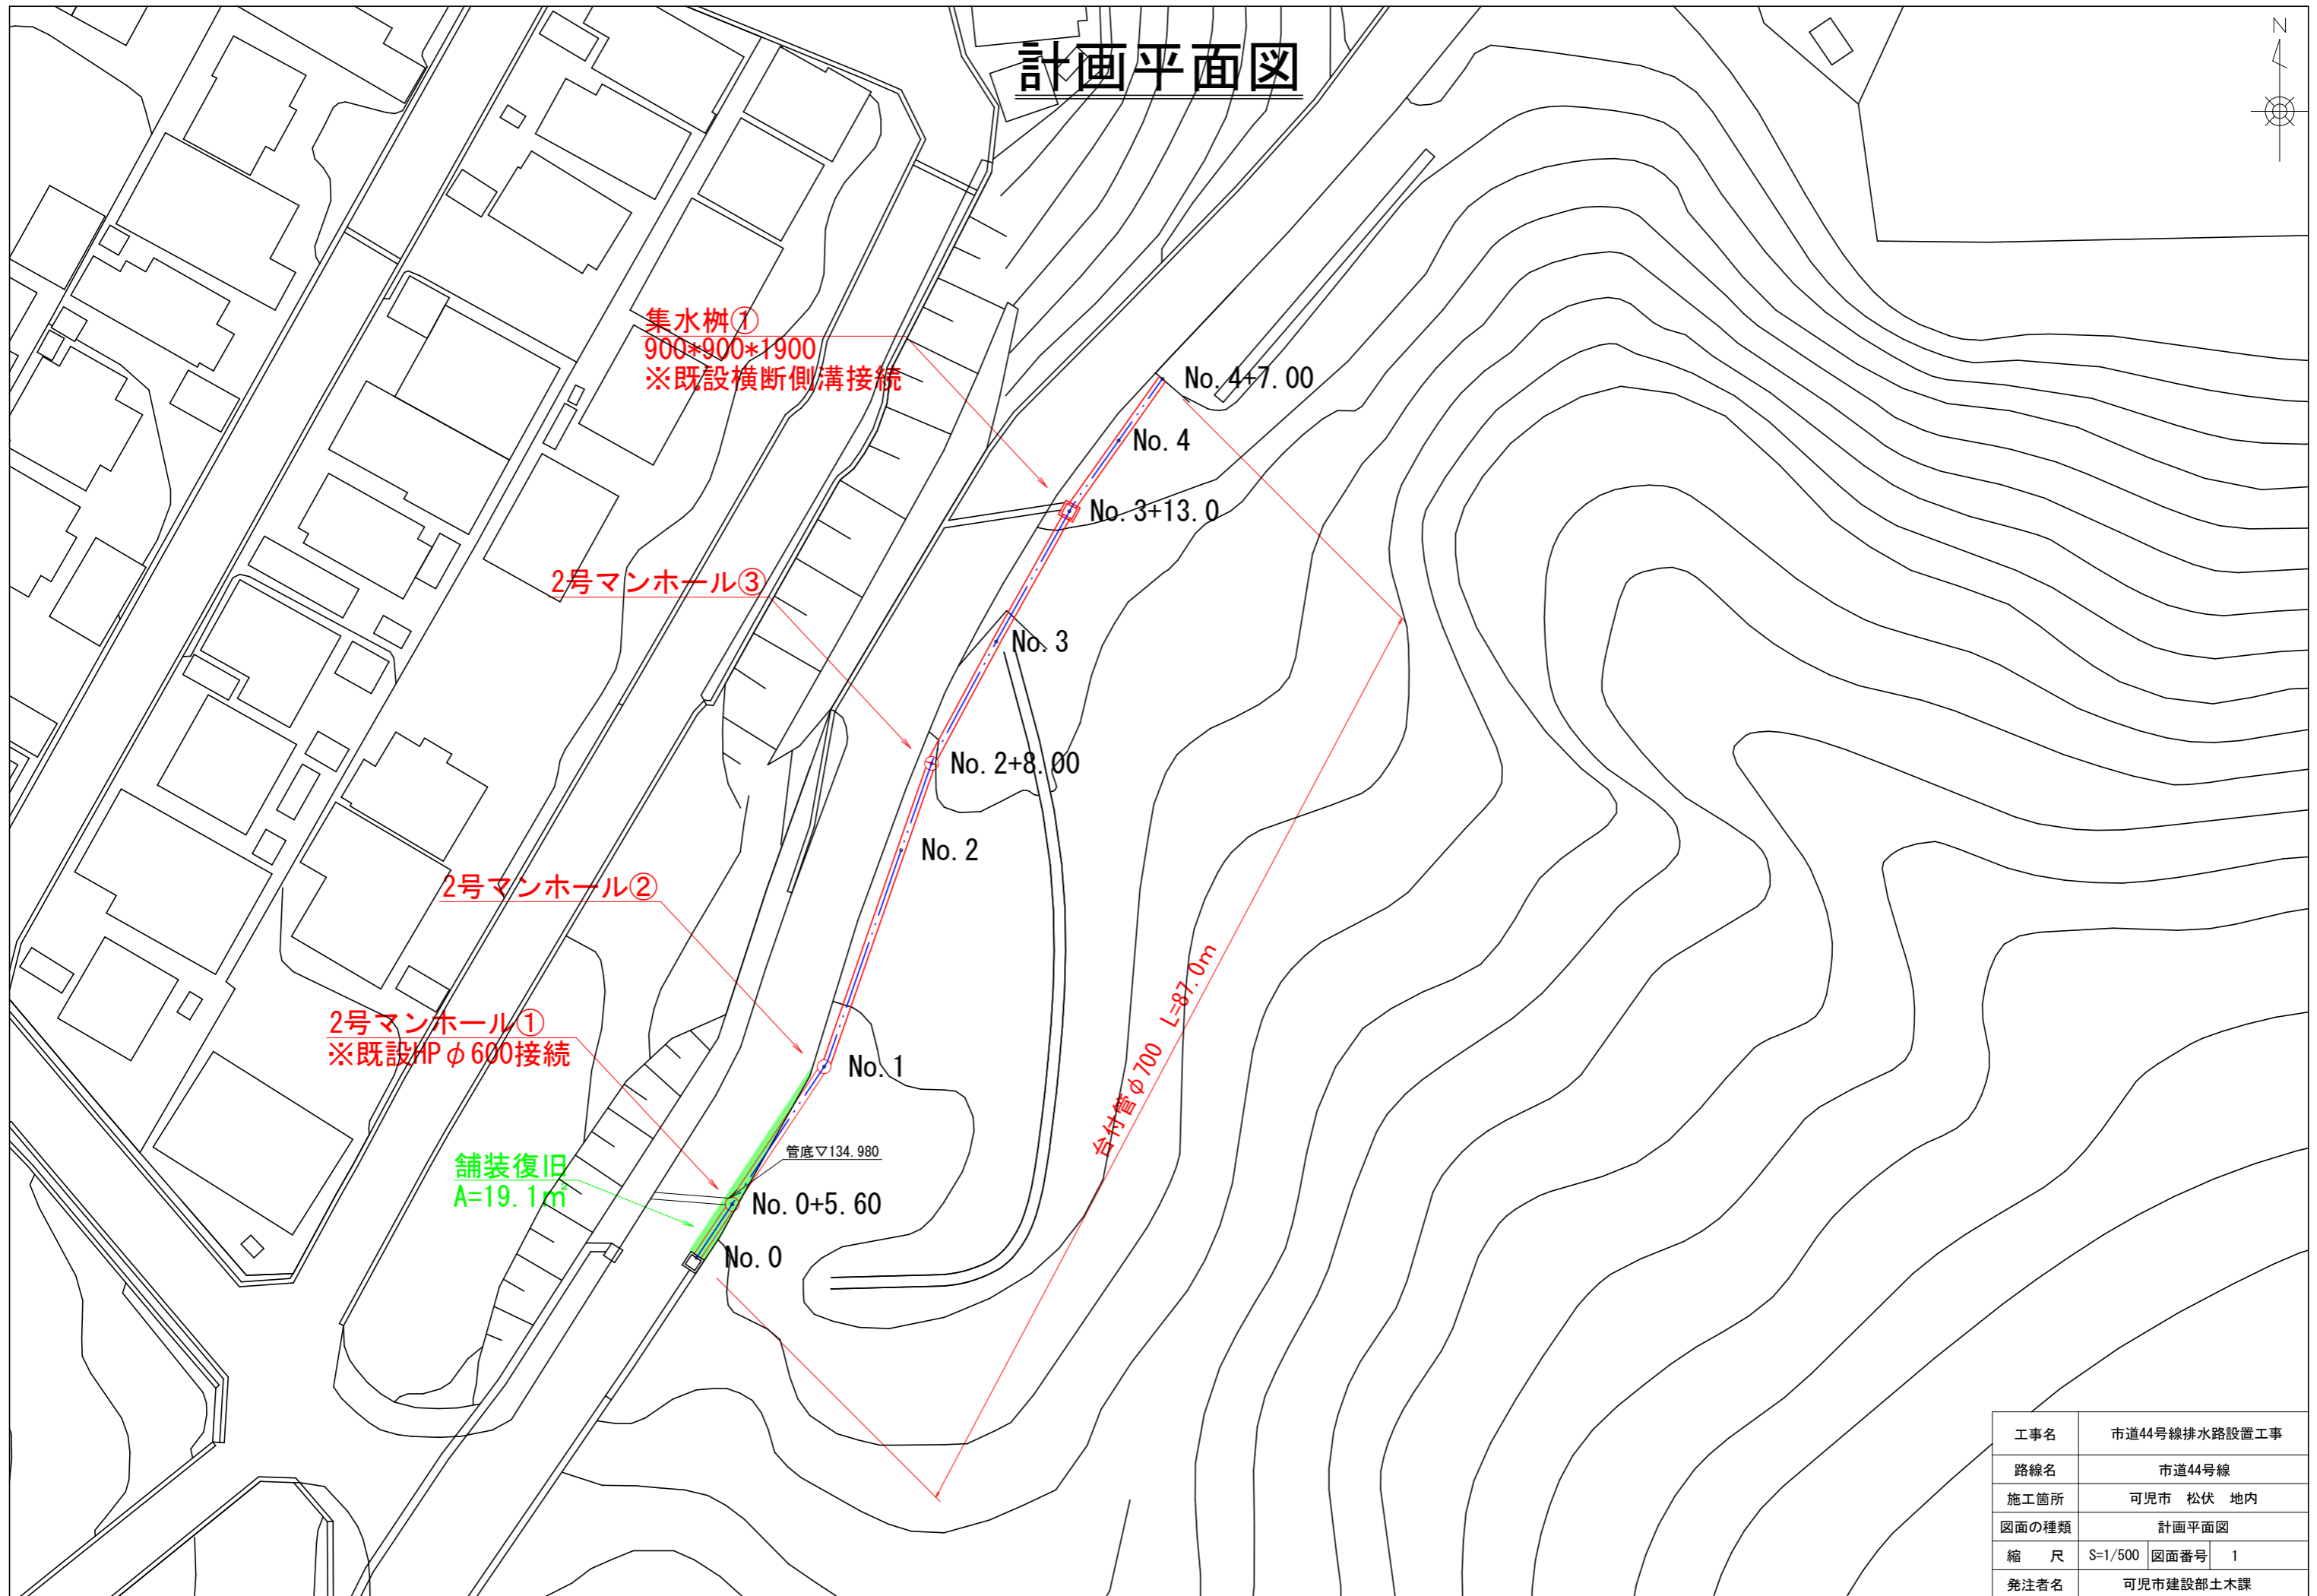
計画平面図

N

集水桝①
900*900*1900
※既設横断側溝接続

No. 4+7. 00

No. 4

No. 3+13. 0

2号マンホール③

No. 3

No. 2+8. 00

No. 2

2号マンホール②

合付管φ700 L=87.0m

2号マンホール①
※既設HPφ600接続

No. 1

管底▽134. 980

舗装復旧
A=19. 1㎡

No. 0+5. 60

No. 0

| 工事名 | 市道44号線排水路設置工事 | | |
|---|---|---|---|
| 路線名 | 市道44号線 | | |
| 施工箇所 | 可児市　松伏　地内 | | |
| 図面の種類 | 計画平面図 | | |
| 縮　　尺 | S=1/500 | 図面番号 | 1 |
| 発注者名 | 可児市建設部土木課 | | |